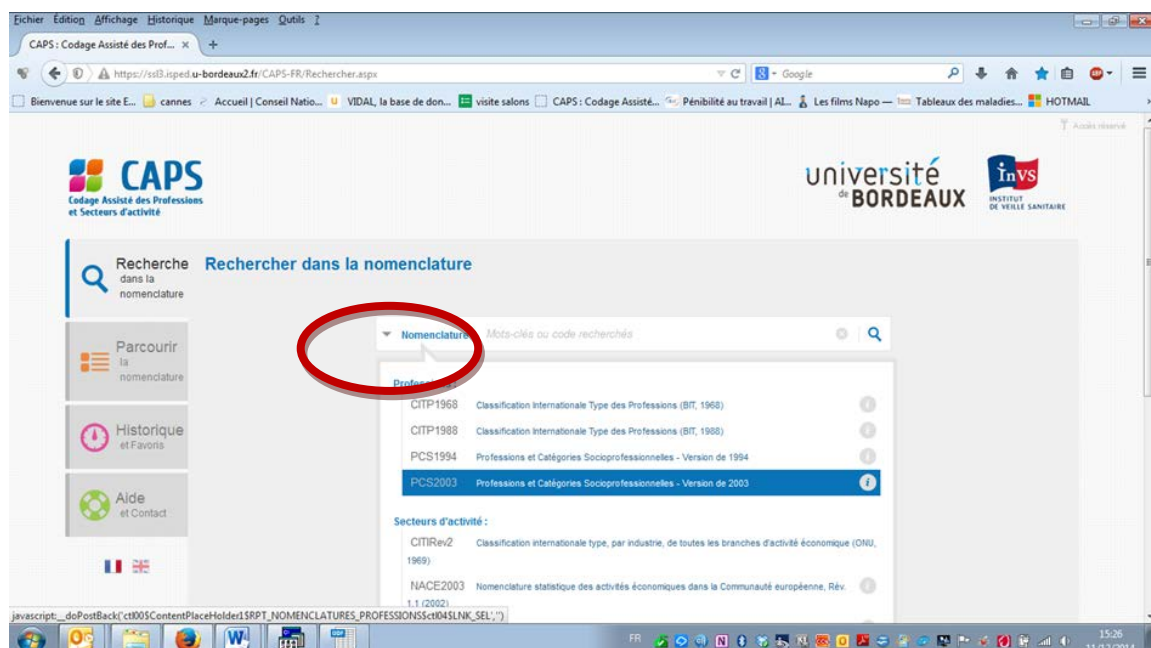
Fichier Édition Affichage Historique Marque-pages Outils ?

CAPS : Codage Assisté des Prof... ×

https://ssl3.isped.u-bordeaux2.fr/CAPS-FR/Rechercher.aspx

Google

Bienvenue sur le site E... cannes Accueil | Conseil Natio... VIDAL, la base de don... visite salons CAPS : Codage Assisté... Pénibilité au travail | Al... Les films Napo — Tableaux des maladies... HOTMAIL

Accès réservé

CAPS
Codage Assisté des Professions et Secteurs d'activité

université de BORDEAUX

InVS
INSTITUT DE VEILLE SANITAIRE

Recherche dans la nomenclature

Rechercher dans la nomenclature

Parcourir la nomenclature

Historique et Favoris

Aide et Contact

Nomenclature

Mots-clés ou code recherchés

Professions :

| CITP1968 | Classification Internationale Type des Professions (BIT, 1968) |
|---|---|
| CITP1988 | Classification Internationale Type des Professions (BIT, 1988) |
| PCS1994 | Professions et Catégories Socioprofessionnelles - Version de 1994 |
| PCS2003 | Professions et Catégories Socioprofessionnelles - Version de 2003 |

Secteurs d'activité :

| CITIRev2 | Classification internationale type, par industrie, de toutes les branches d'activité économique (ONU, 1969) |
|---|---|
| NACE2003 | Nomenclature statistique des activités économiques dans la Communauté européenne, Rév. 1.1 (2002) |

javascript:__doPostBack('ctl00$ContentPlaceHolder1$RPT_NOMENCLATURES_PROFESSIONS$ctl04$LNK_SEL','')

FR 15:26 11/12/2014